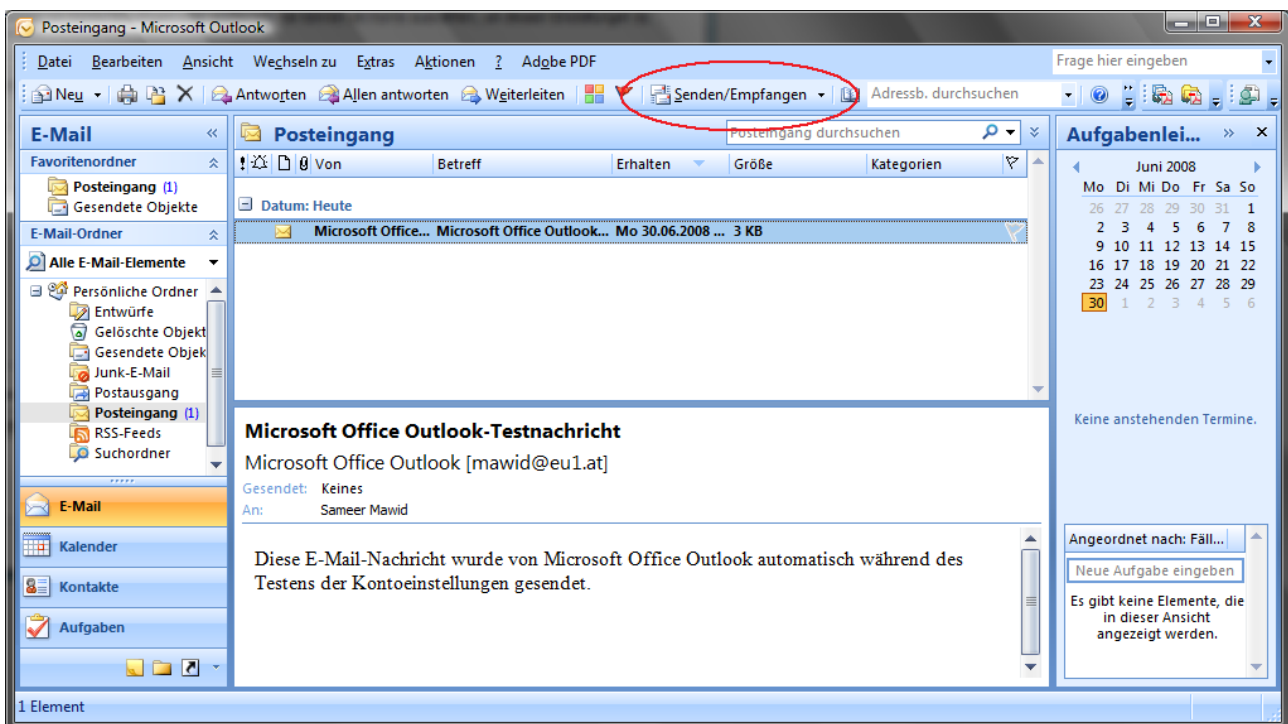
Posteingang - Microsoft Outlook

Datei Bearbeiten Ansicht Wechseln zu Extras Aktionen ? Adobe PDF

Frage hier eingeben

Neu Antworten Allen antworten Weiterleiten Senden/Empfangen Adressb. durchsuchen

E-Mail

Favoritenordner
Posteingang (1)
Gesendete Objekte

E-Mail-Ordner
Alle E-Mail-Elemente

Persönliche Ordner
Entwürfe
Gelöschte Objekt
Gesendete Objek
Junk-E-Mail
Postausgang
Posteingang (1)
RSS-Feeds
Suchordner

E-Mail
Kalender
Kontakte
Aufgaben

Posteingang

Posteingang durchsuchen

| Von | Betreff | Erhalten | Größe | Kategorien |
|---|---|---|---|---|
| Datum: Heute | | | | |
| Microsoft Office... | Microsoft Office Outlook... | Mo 30.06.2008 ... | 3 KB | |

Microsoft Office Outlook-Testnachricht
Microsoft Office Outlook [mawid@eu1.at]
Gesendet: Keines
An: Sameer Mawid

Diese E-Mail-Nachricht wurde von Microsoft Office Outlook automatisch während des Testens der Kontoeinstellungen gesendet.

Aufgabenlei...

Juni 2008

| Mo | Di | Mi | Do | Fr | Sa | So |
|---|---|---|---|---|---|---|
| 26 | 27 | 28 | 29 | 30 | 31 | 1 |
| 2 | 3 | 4 | 5 | 6 | 7 | 8 |
| 9 | 10 | 11 | 12 | 13 | 14 | 15 |
| 16 | 17 | 18 | 19 | 20 | 21 | 22 |
| 23 | 24 | 25 | 26 | 27 | 28 | 29 |
| 30 | 1 | 2 | 3 | 4 | 5 | 6 |

Keine anstehenden Termine.

Angeordnet nach: Fäll...
Neue Aufgabe eingeben
Es gibt keine Elemente, die in dieser Ansicht angezeigt werden.

1 Element